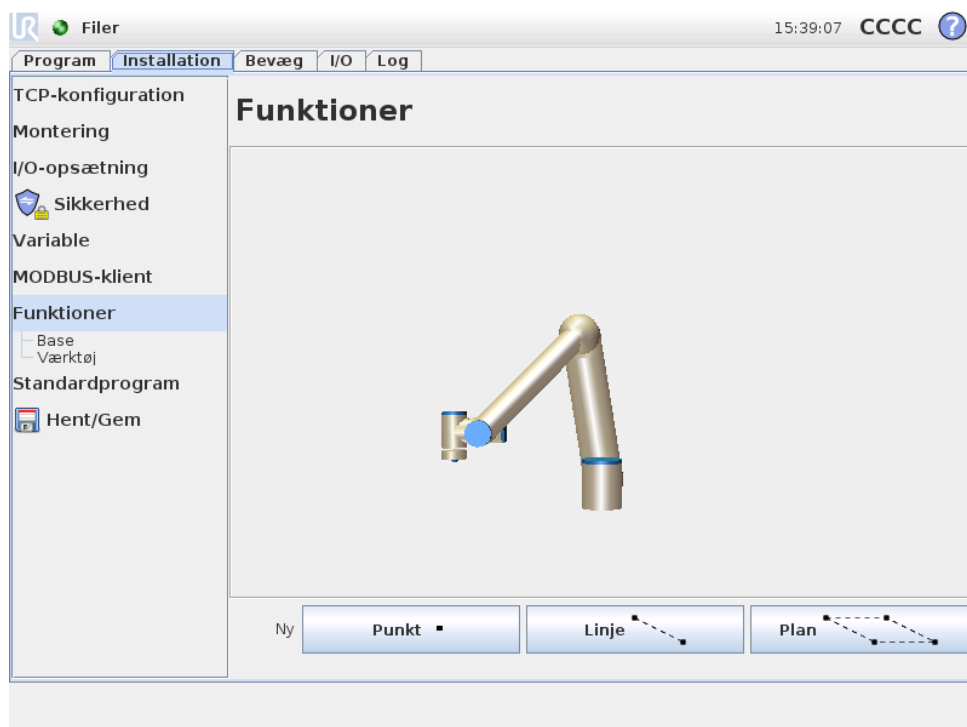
Filer

15:39:07 CCCC ?

Program | Installation | Bevæg | I/O | Log

TCP-konfiguration
Montering
I/O-opsætning
Sikkerhed
Variable
MODBUS-klient
Funktioner
Base
Værktøj
Standardprogram
Hent/Gem

Funktioner

Ny
Punkt
Linje
Plan